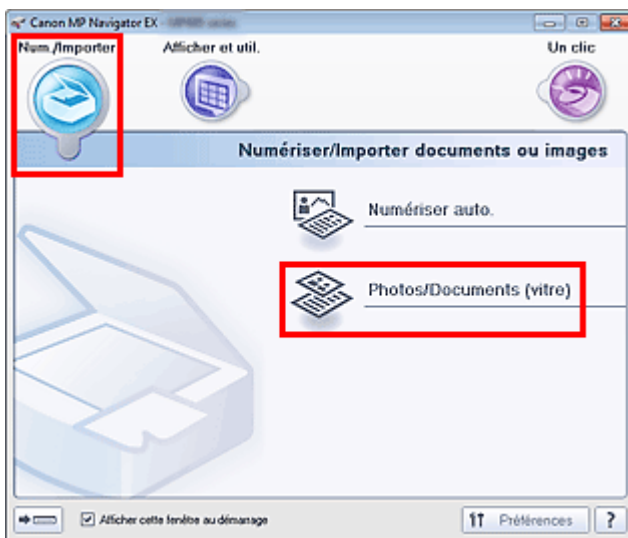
Canon MP Navigator EX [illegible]

Num./Importer

Afficher et util.

Un clic

Numériser/Importer documents ou images

Numériser auto.

Photos/Documents (vitre)

Afficher cette fenêtre au démarrage

Préférences

?